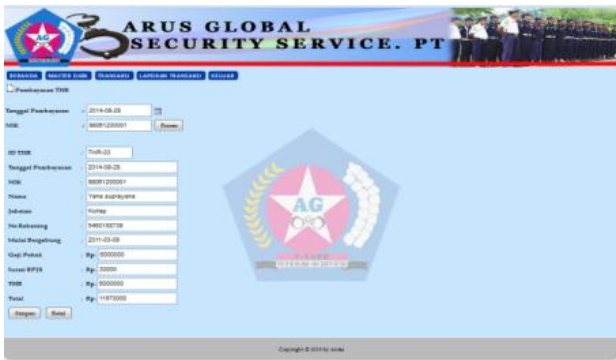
AG

ARUS GLOBAL SECURITY SERVICE. PT

BERANDA MASTER DATA TRANSAKSI LAPORAN TRANSAKSI KELUAR

Pembayaran THR

Tanggal Pembayaran : 2014-08-29
NIK : 98081200001 Proses

ID THR : THR-03
Tanggal Pembayaran : 2014-08-29
NIK : 98081200001
Nama : Yana suprayana
Jabatan : Korlap
No Rekening : 5460160738
Mulai Bergabung : 2011-03-09
Gaji Pokok : Rp. 6000000
Iuran BPJS : Rp. 30000
THR : Rp. 6000000
Total : Rp. 11970000

Simpan Batal

AG

Copyright © 2014 by Jonda